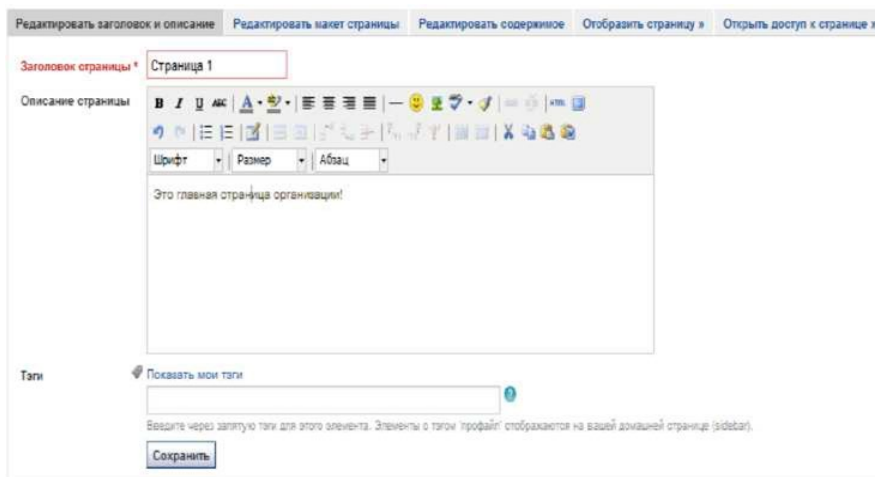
Редактировать заголовок и описание | Редактировать макет страницы | Редактировать содержимое | Отобразить страницу » | Открыть доступ к странице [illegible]

Заголовок страницы * Страница 1

Описание страницы

B I U ABC

Шрифт Размер Абзац

Это главная страница организации!

Тэги

Показать мои тэги

Введите через запятую тэги для этого элемента. Элементы с тэгом 'профайл' отображаются на вашей домашней странице (sidebar).

Сохранить